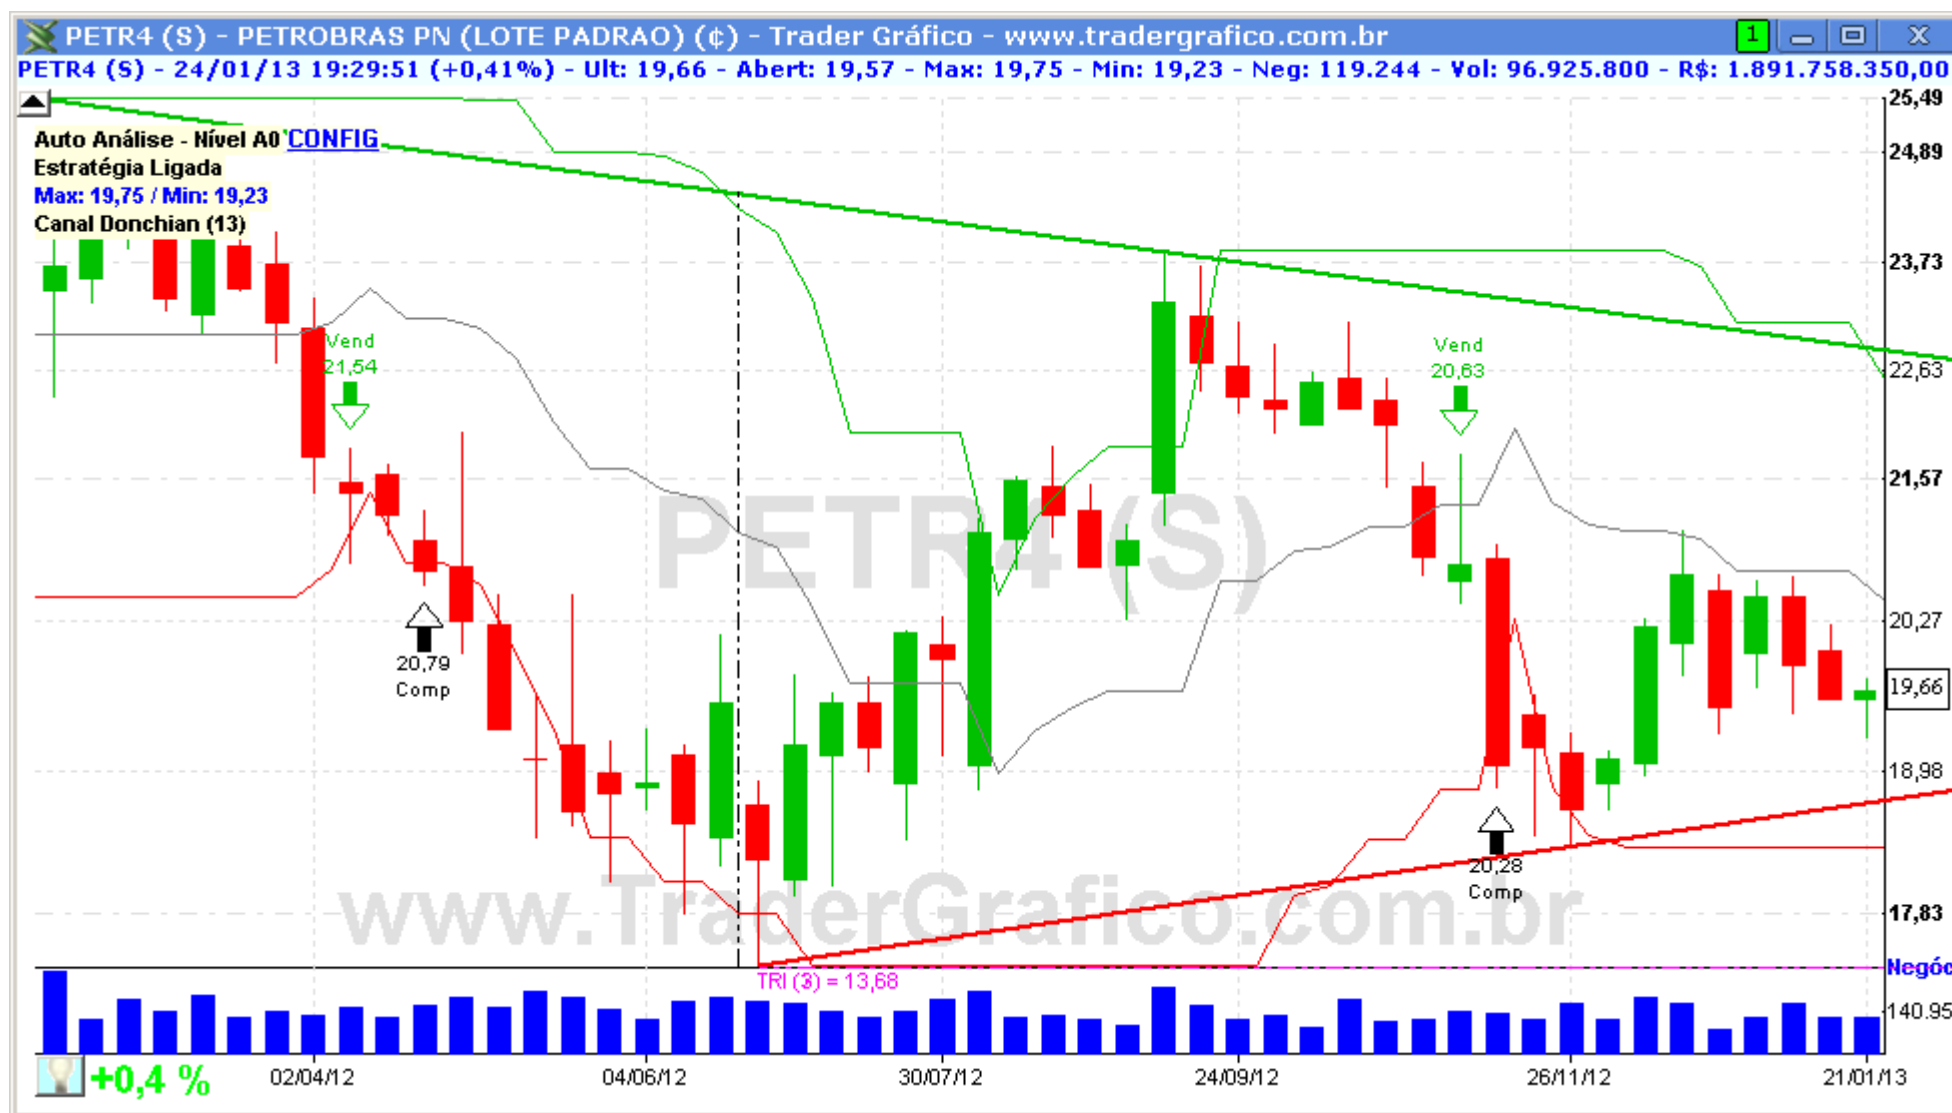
PETR4 (S) - PETROBRAS PN (LOTE PADRAO) (¢) - Trader Gráfico - www.tradergrafico.com.br

1

PETR4 (S) - 24/01/13 19:29:51 (+0,41%) - Ult: 19,66 - Abert: 19,57 - Max: 19,75 - Min: 19,23 - Neg: 119.244 - Vol: 96.925.800 - R$: 1.891.758.350,00

Auto Análise - Nível A0 CONFIG
Estratégia Ligada
Max: 19,75 / Min: 19,23
Canal Donchian (13)

Vend
21,54

20,79
Comp

Vend
20,63

20,28
Comp

PETR4 (S)

www.TraderGrafico.com.br

TRI (3) = 13,68

25,49
24,89
23,73
22,63
21,57
20,27
19,66
18,98
17,83
Negóc
140.95

+0,4 %

02/04/12
04/06/12
30/07/12
24/09/12
26/11/12
21/01/13